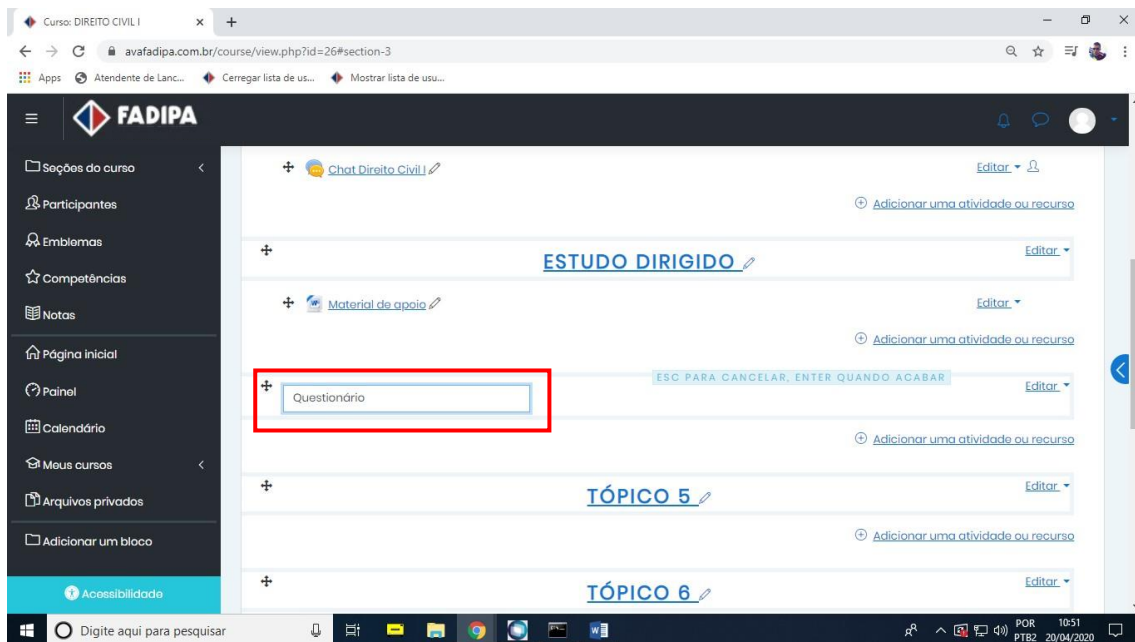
Curso: DIREITO CIVIL I
avafadipa.com.br/course/view.php?id=26#section-3
Apps  Atendente de Lanc...  Cerregar lista de us...  Mostrar lista de usu...

FADIPA

Seções do curso
Participantes
Emblemas
Competências
Notas
Página inicial
Painel
Calendário
Meus cursos
Arquivos privados
Adicionar um bloco
Acessibilidade

Chat Direito Civil I
Editar
Adicionar uma atividade ou recurso

ESTUDO DIRIGIDO
Editar
Material de apoio
Editar
Adicionar uma atividade ou recurso

ESC PARA CANCELAR, ENTER QUANDO ACABAR
Questionário
Editar
Adicionar uma atividade ou recurso

TÓPICO 5
Editar
Adicionar uma atividade ou recurso

TÓPICO 6
Editar

Digite aqui para pesquisar
POR PTB2 10:51 20/04/2020